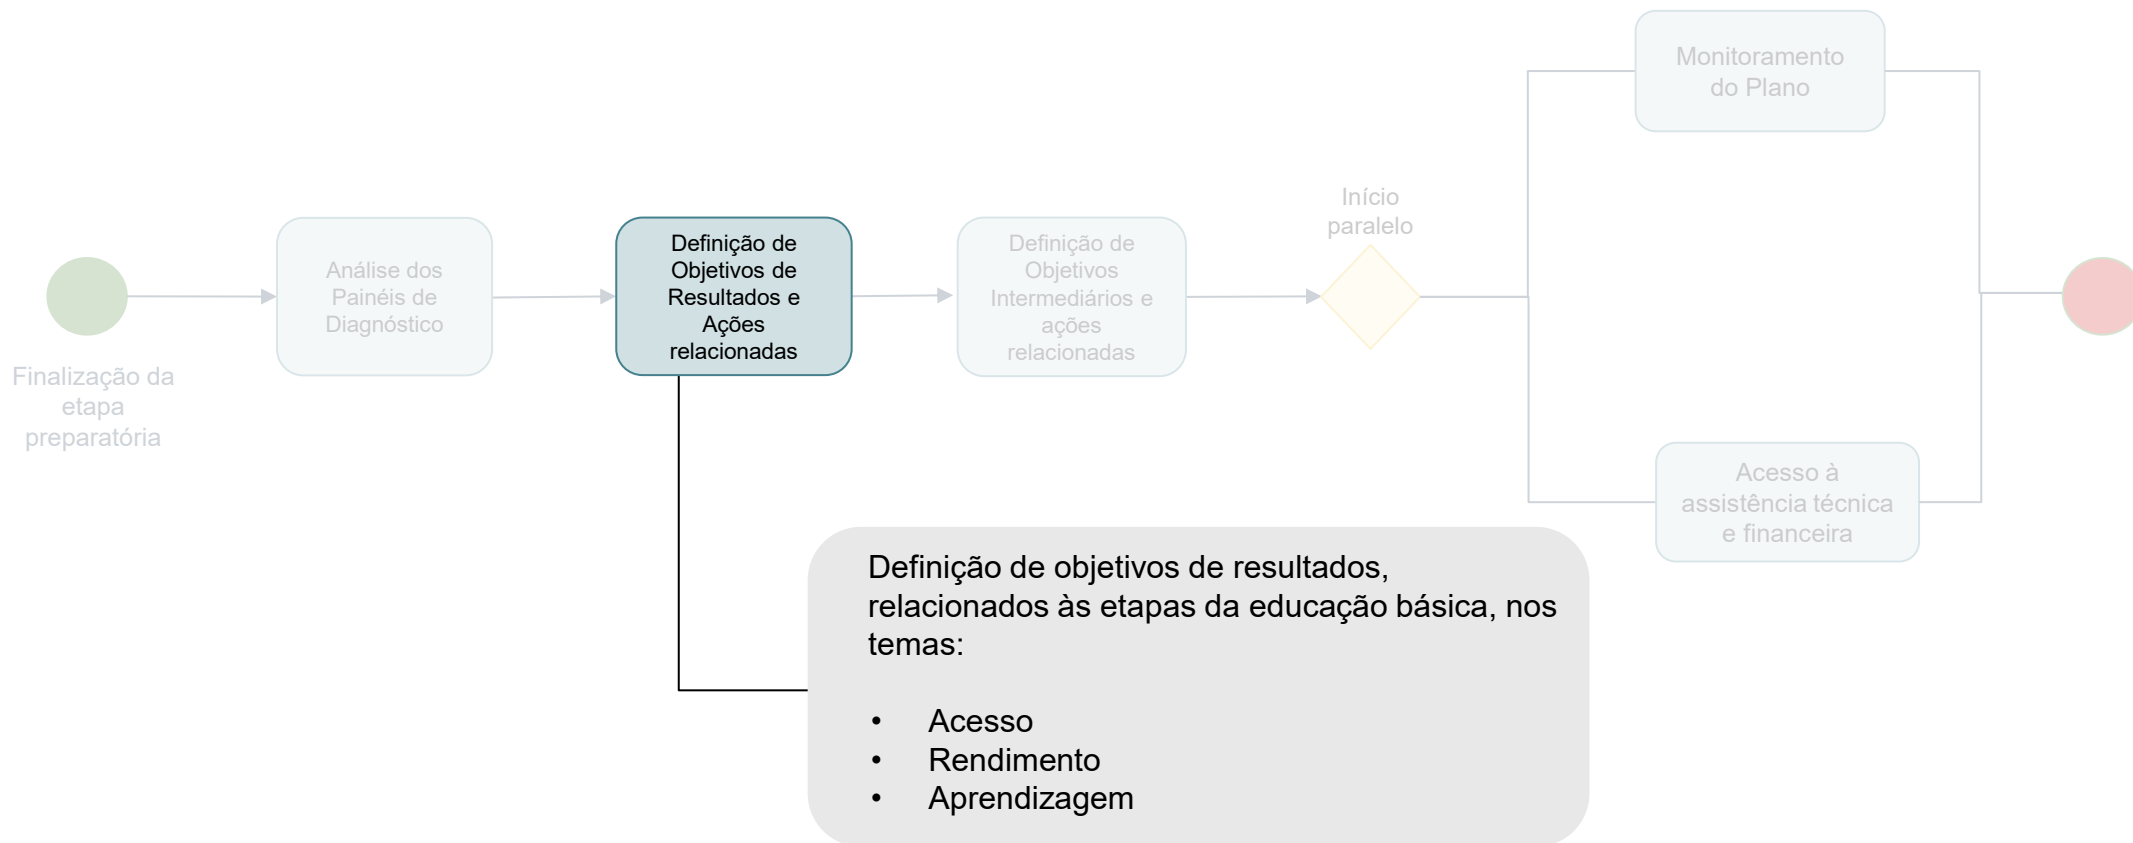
Finalização da etapa preparatória

Análise dos Painéis de Diagnóstico

Definição de Objetivos de Resultados e Ações relacionadas

Definição de Objetivos Intermediários e ações relacionadas

Início paralelo

Monitoramento do Plano

Acesso à assistência técnica e financeira

Definição de objetivos de resultados, relacionados às etapas da educação básica, nos temas:

- Acesso
- Rendimento
- Aprendizagem